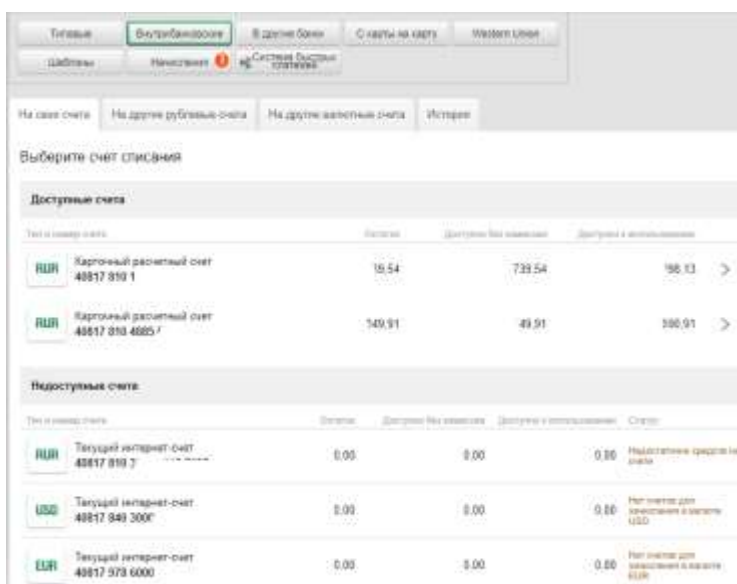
Типовые | Внутрибанковские | В другие банки | С карты на карту | Western Union
Шаблоны | Начисления | Система быстрых платежей

На свои счета | На другие рублевые счета | На другие валютные счета | История

Выберите счет списания

Доступные счета

| Тип и номер счета | | Остаток | Доступно без комиссии | Доступно к использованию | |
|---|---|---|---|---|---|
| RUR | Карточный расчетный счет 40817 810 1 | 16.54 | 739.54 | 166.13 | > |
| RUR | Карточный расчетный счет 40817 810 4885 | 149.91 | 49.91 | 590.91 | > |

Недоступные счета

| Тип и номер счета | | Остаток | Доступно без комиссии | Доступно к использованию | Статус |
|---|---|---|---|---|---|
| RUR | Текущий интернет-счет 40817 810 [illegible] | 0.00 | 0.00 | 0.00 | Недостаточно средств на счете |
| USD | Текущий интернет-счет 40817 840 3000 | 0.00 | 0.00 | 0.00 | Нет счетов для зачисления в валюте USD |
| EUR | Текущий интернет-счет 40817 978 6000 | 0.00 | 0.00 | 0.00 | Нет счетов для зачисления в валюте EUR |